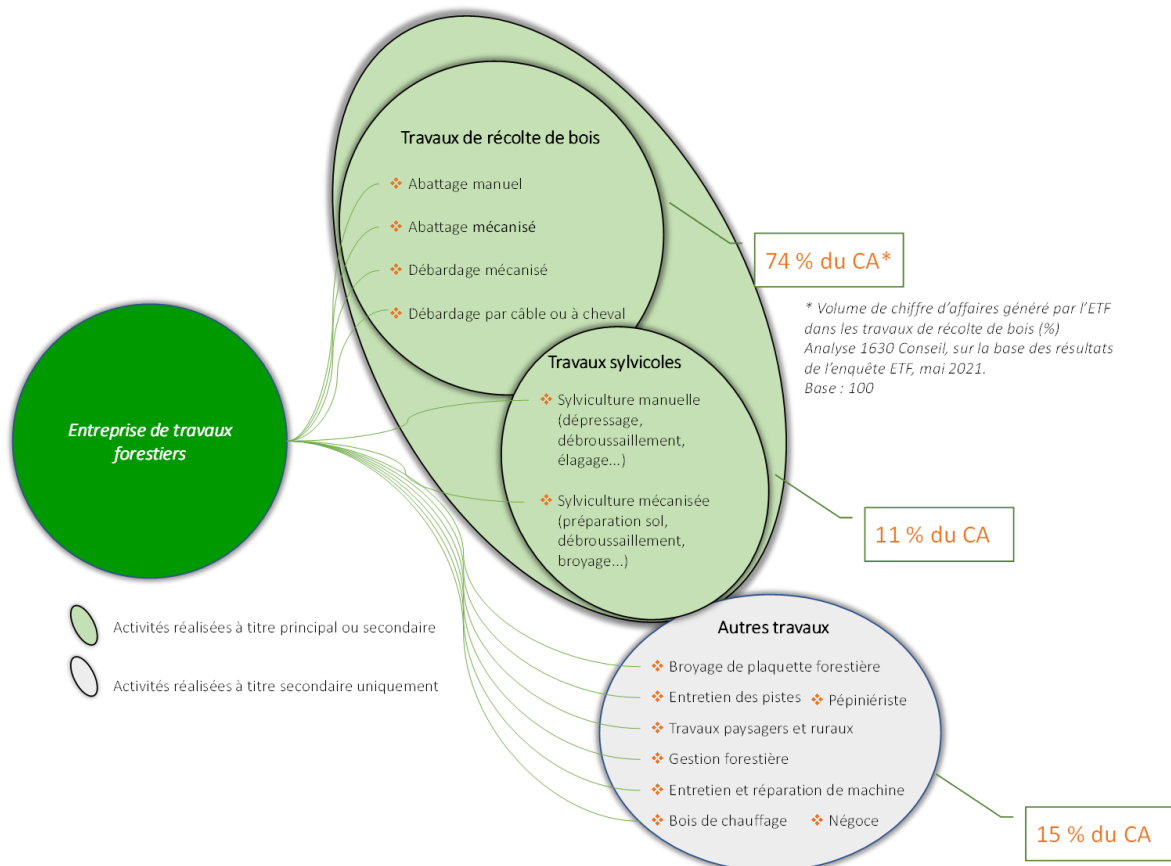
Travaux de récolte de bois

❖ Abattage manuel

❖ Abattage mécanisé

❖ Débardage mécanisé

❖ Débardage par câble ou à cheval

74 % du CA*

* Volume de chiffre d'affaires généré par l'ETF dans les travaux de récolte de bois (%)
Analyse 1630 Conseil, sur la base des résultats de l'enquête ETF, mai 2021.
Base : 100

Entreprise de travaux forestiers

Travaux sylvicoles

❖ Sylviculture manuelle (dépressage, débroussaillement, élagage...)

❖ Sylviculture mécanisée (préparation sol, débroussaillement, broyage...)

11 % du CA

Activités réalisées à titre principal ou secondaire

Activités réalisées à titre secondaire uniquement

Autres travaux

❖ Broyage de plaquette forestière

❖ Entretien des pistes ❖ Pépiniériste

❖ Travaux paysagers et ruraux

❖ Gestion forestière

❖ Entretien et réparation de machine

❖ Bois de chauffage ❖ Négoce

15 % du CA